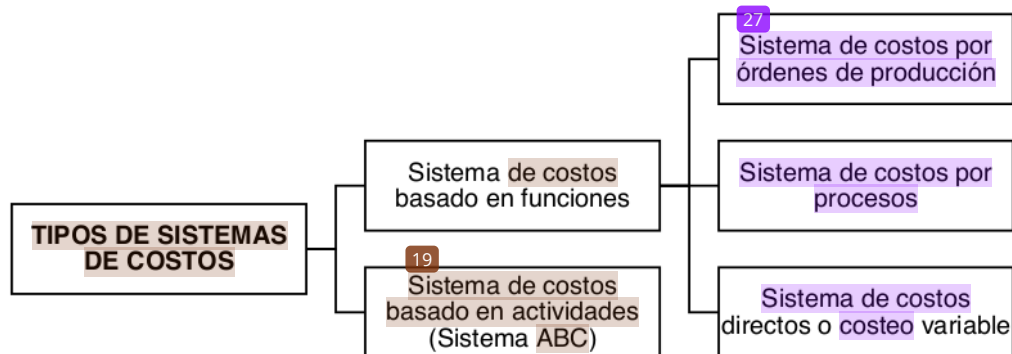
TIPOS DE SISTEMAS DE COSTOS

Sistema de costos basado en funciones

19
Sistema de costos basado en actividades (Sistema ABC)

27
Sistema de costos por órdenes de producción

Sistema de costos por procesos

Sistema de costos directos o costeo variable